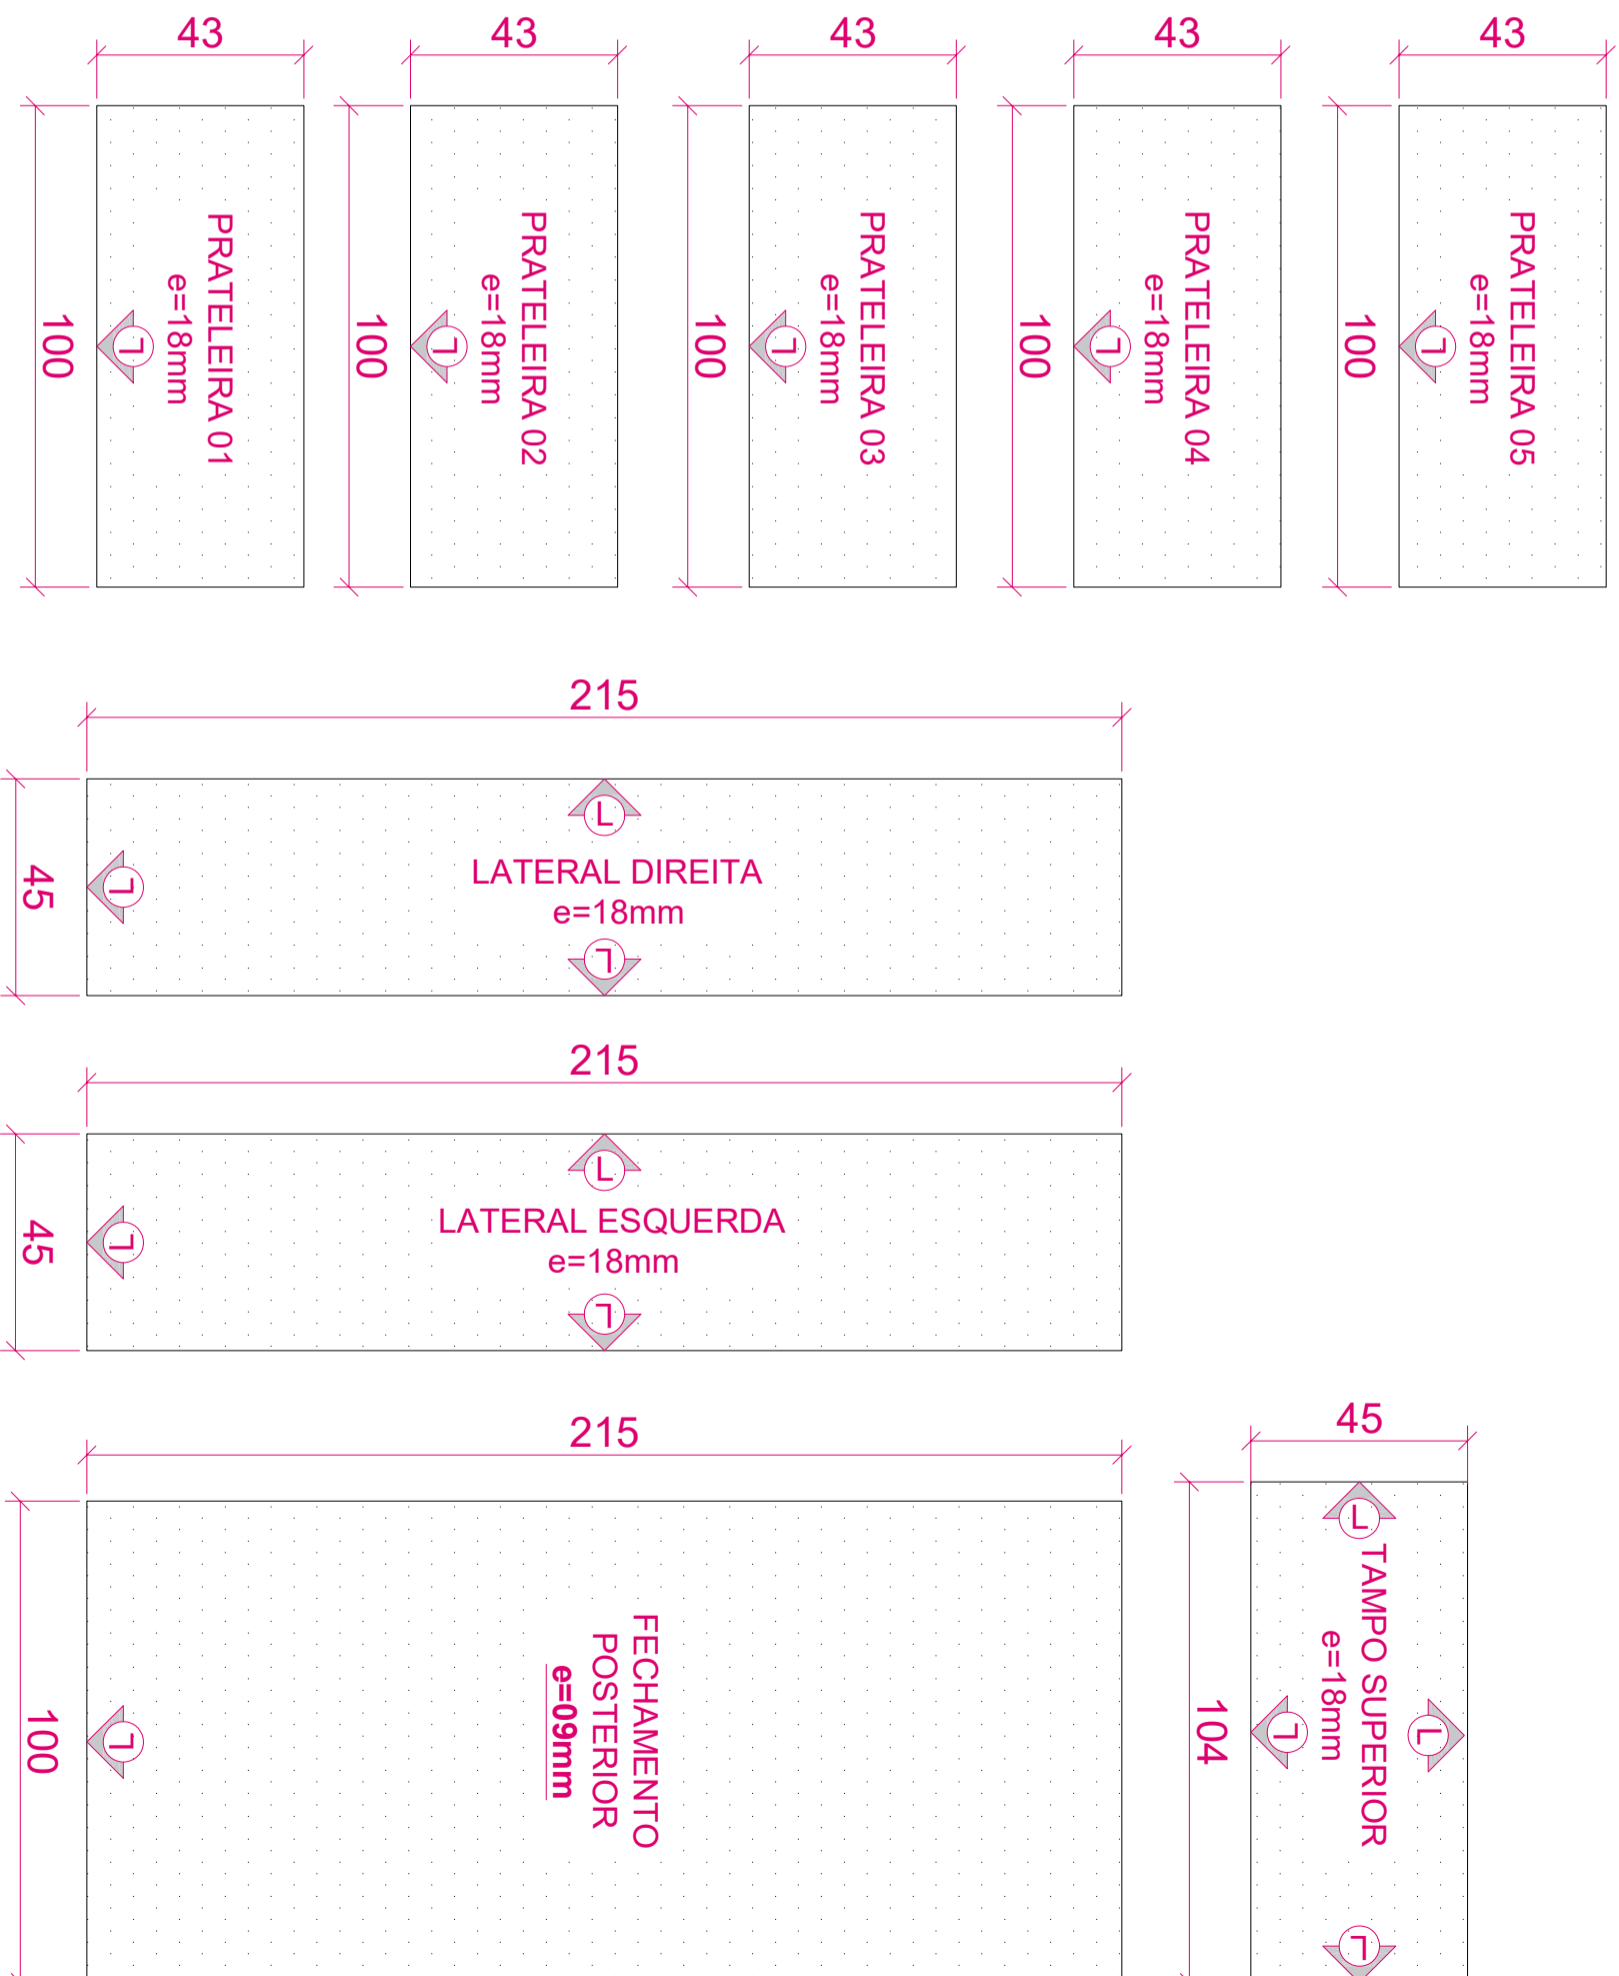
43
100
PRATELEIRA 01
e=18mm
L

43
100
PRATELEIRA 02
e=18mm
L

43
100
PRATELEIRA 03
e=18mm
L

43
100
PRATELEIRA 04
e=18mm
L

43
100
PRATELEIRA 05
e=18mm
L

215
45
L
L
LATERAL DIREITA
e=18mm
L

215
45
L
L
LATERAL ESQUERDA
e=18mm
L

215
100
L
FECHAMENTO
POSTERIOR
e=09mm

45
104
L
TAMPO SUPERIOR
e=18mm
L
L
L